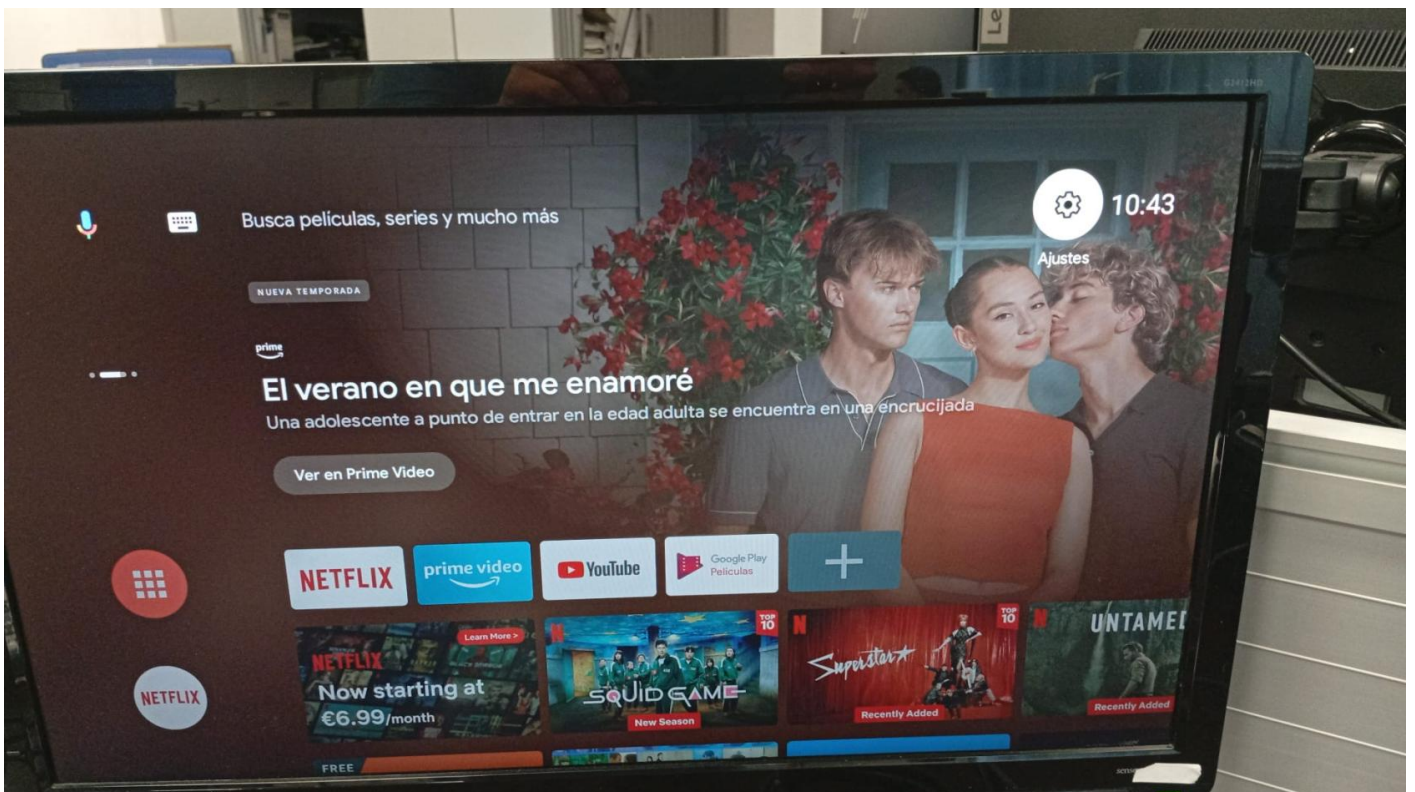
Busca películas, series y mucho más

10:43

Ajustes

NUEVA TEMPORADA

prime

El verano en que me enamoré

Una adolescente a punto de entrar en la edad adulta se encuentra en una encrucijada

Ver en Prime Video

NETFLIX

prime video

YouTube

Google Play Películas

NETFLIX

Learn More >

NETFLIX

Now starting at €6.99/month

N

TOP 10

SQUID GAME

New Season

N

TOP 10

Superstar

Recently Added

N

UNTAMED

Recently Added

FREE